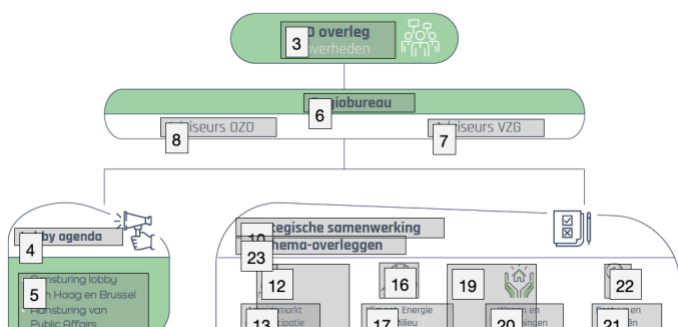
3 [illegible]O overleg
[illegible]verheden

6 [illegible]iobureau

8 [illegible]iseurs OZO
7 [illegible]iseurs VZG

4 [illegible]by agenda

5 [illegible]nsturing lobby
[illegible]n Haag en Brussel
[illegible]nsturing van
Public Affairs

10 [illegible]tegische samenwerking
23 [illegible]hema-overleggen

12
16
19
22

13 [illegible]smarkt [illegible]cipatie
17 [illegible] Energie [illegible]ilieu
20 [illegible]onen en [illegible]ingen
21 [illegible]en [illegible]n